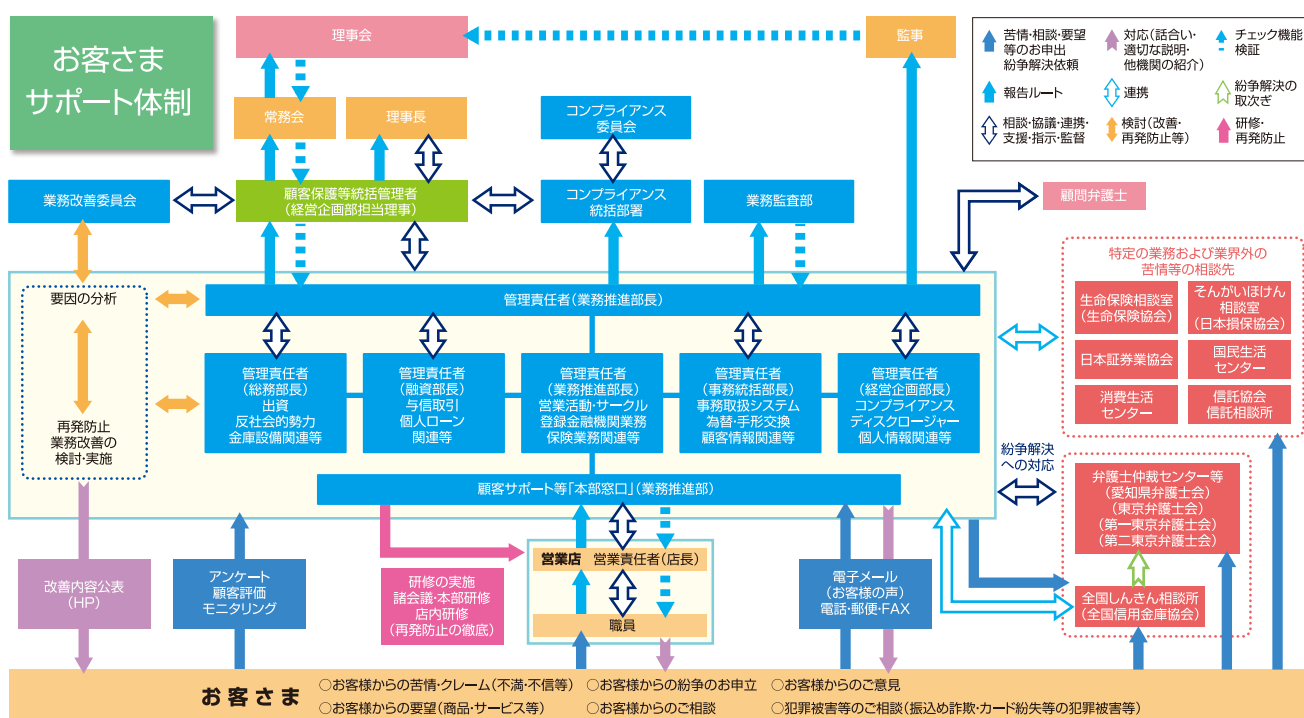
お客さま
サポート体制

理事会

監事

苦情・相談・要望等のお申出
紛争解決依頼

対応（話合い・適切な説明・他機関の紹介）

チェック機能・検証

報告ルート

連携

紛争解決の取次ぎ

相談・協議・連携・支援・指示・監督

検討（改善・再発防止等）

研修・再発防止

常務会

理事長

コンプライアンス委員会

業務改善委員会

顧客保護等統括管理者
（経営企画部担当理事）

コンプライアンス統括部署

業務監査部

顧問弁護士

特定の業務および業界外の苦情等の相談先

生命保険相談室
（生命保険協会）

そんがいほけん相談室
（日本損保協会）

日本証券業協会

国民生活センター

消費生活センター

信託協会
信託相談所

要因の分析

再発防止
業務改善の
検討・実施

管理責任者（業務推進部長）

管理責任者
（総務部長）
出資
反社会的勢力
金庫設備関連等

管理責任者
（融資部長）
与信取引
個人ローン
関連等

管理責任者
（業務推進部長）
営業活動・サークル
登録金融機関業務
保険業務関連等

管理責任者
（事務統括部長）
事務取扱システム
為替・手形交換
顧客情報関連等

管理責任者
（経営企画部長）
コンプライアンス
ディスクロージャー
個人情報関連等

紛争解決への対応

顧客サポート等「本部窓口」（業務推進部）

弁護士仲裁センター等
（愛知県弁護士会）
（東京弁護士会）
（第一東京弁護士会）
（第二東京弁護士会）

全国しんきん相談所
（全国信用金庫協会）

改善内容公表
（HP）

アンケート
顧客評価
モニタリング

研修の実施
議会議・本部研修
店内研修
（再発防止の徹底）

営業店　営業責任者（店長）

職員

電子メール
（お客様の声）
電話・郵便・FAX

お客さま

○お客様からの苦情・クレーム（不満・不信等）　○お客様からの紛争のお申立　○お客様からのご意見
○お客様からの要望（商品・サービス等）　○お客様からのご相談　○犯罪被害等のご相談（振込め詐欺・カード紛失等の犯罪被害等）